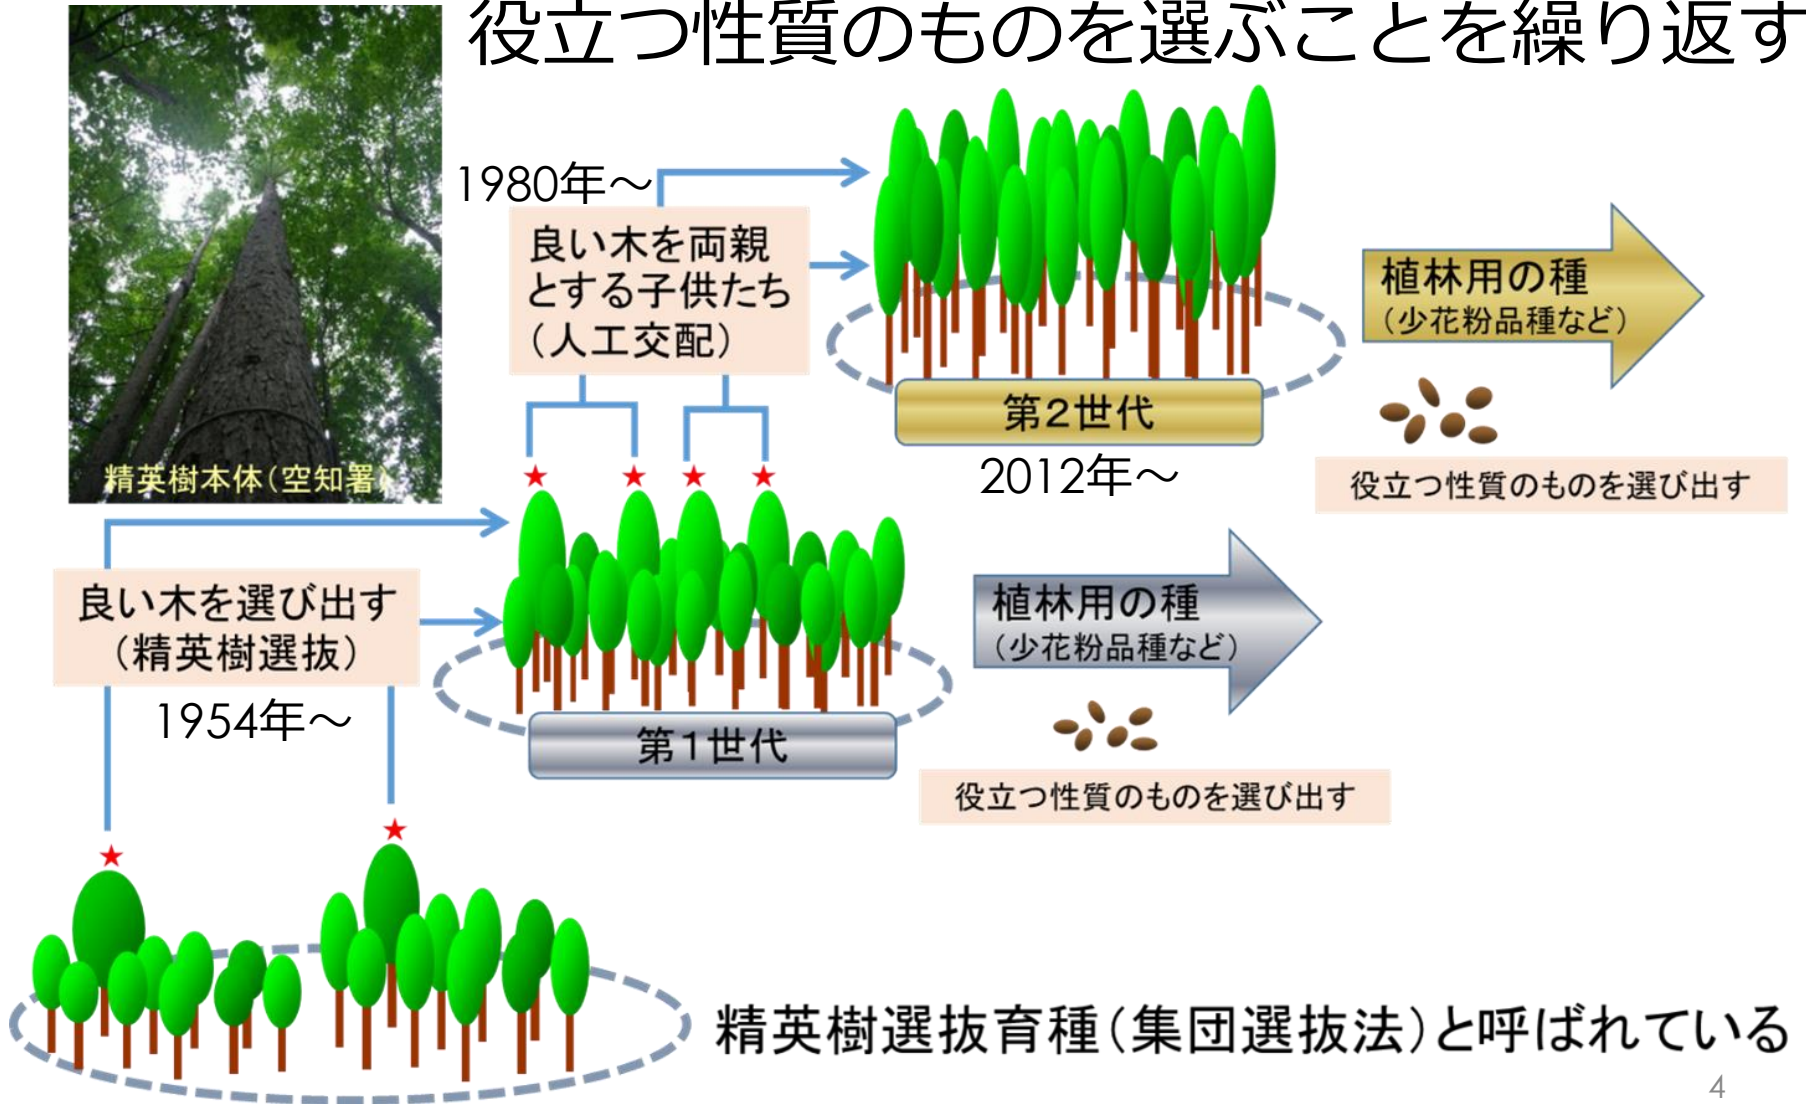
役立つ性質のものを選ぶことを繰り返す

精英樹本体(空知署)

1980年～

良い木を両親とする子供たち(人工交配)

第2世代

2012年～

植林用の種
(少花粉品種など)

役立つ性質のものを選び出す

良い木を選び出す
(精英樹選抜)

1954年～

第1世代

植林用の種
(少花粉品種など)

役立つ性質のものを選び出す

精英樹選抜育種(集団選抜法)と呼ばれている

4